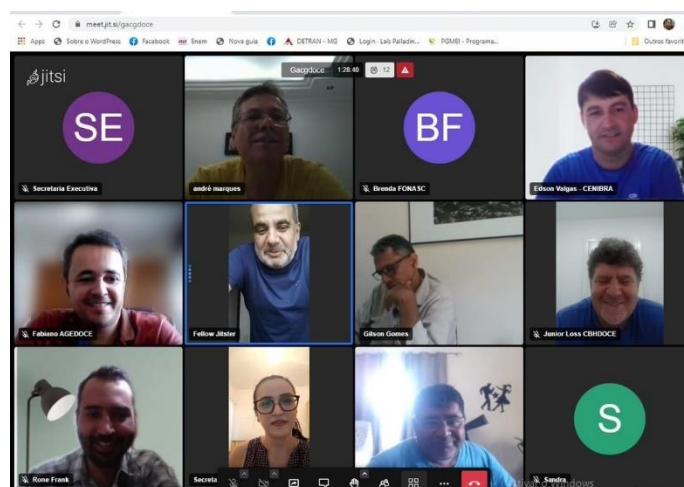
meet.jit.si/gacgdoce

Apps Sobre o WordPress Facebook Enem Nova guia DETRAN - MG Login - Lab Palladin... PGMBI - Programa... Outros favoritos

jitsi

Gacgdoce 1:28:40 12

SE
Secretaria Executiva

andré marques

BF
Brenda FONASC

Edson Vaigas - CENIBRA

Fabiano AGEDOCE

Fellow Jitster

Gilson Gomes

Junior Loss CBHDOCE

Rone Frank

Secreta

S
Sandra

Ativar o Windows